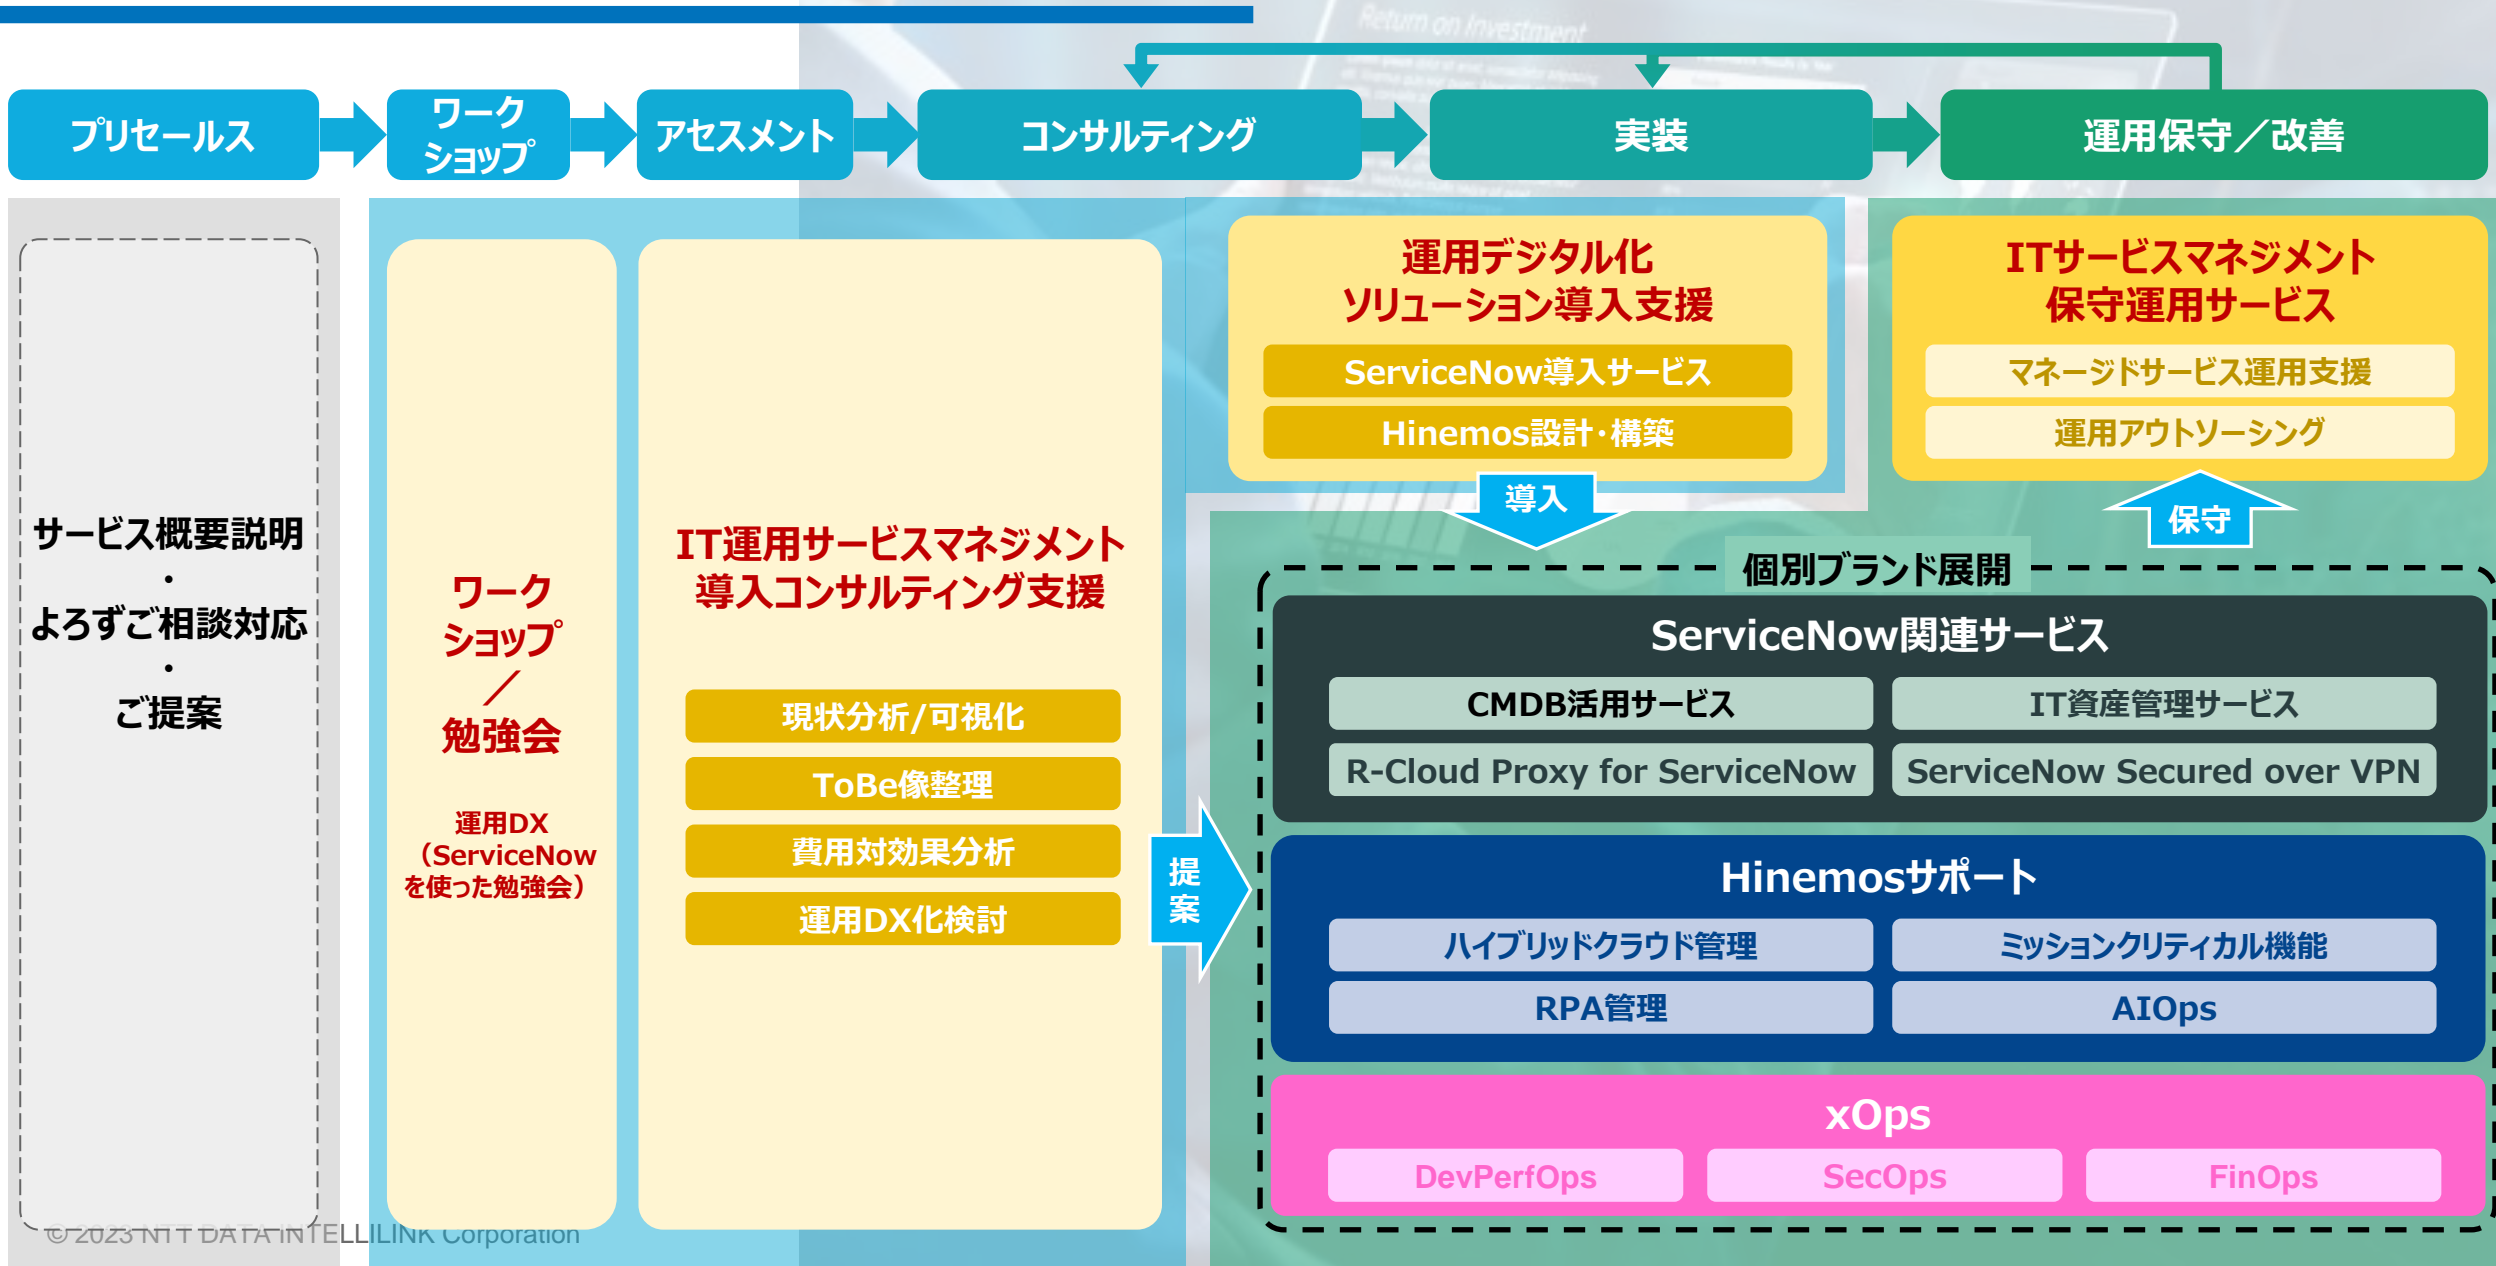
Return on Investment

プリセールス

ワークショップ

アセスメント

コンサルティング

実装

運用保守／改善

サービス概要説明
・
よろずご相談対応
・
ご提案

ワークショップ
／
勉強会

運用DX（ServiceNowを使った勉強会）

IT運用サービスマネジメント導入コンサルティング支援

現状分析/可視化

ToBe像整理

費用対効果分析

運用DX化検討

提案

運用デジタル化ソリューション導入支援

ServiceNow導入サービス

Hinemos設計・構築

導入

ITサービスマネジメント保守運用サービス

マネージドサービス運用支援

運用アウトソーシング

保守

個別ブランド展開

ServiceNow関連サービス

CMDB活用サービス

IT資産管理サービス

R-Cloud Proxy for ServiceNow

ServiceNow Secured over VPN

Hinemosサポート

ハイブリッドクラウド管理

ミッションクリティカル機能

RPA管理

AIOps

xOps

DevPerfOps

SecOps

FinOps

© 2023 NTT DATA INTELLILINK Corporation